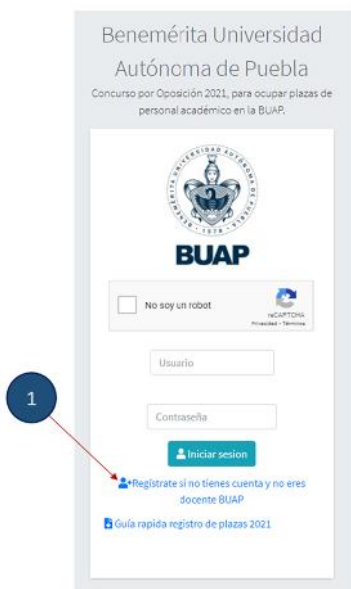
Benemérita Universidad Autónoma de Puebla

Concurso por Oposición 2021, para ocupar plazas de personal académico en la BUAP.

BENEMÉRITA UNIVERSIDAD AUTÓNOMA DE PUEBLA 1578

BUAP

No soy un robot

reCAPTCHA
Privacidad - Términos

Usuario

Contraseña

Iniciar sesion

1

Regístrate si no tienes cuenta y no eres docente BUAP

Guía rapida registro de plazas 2021